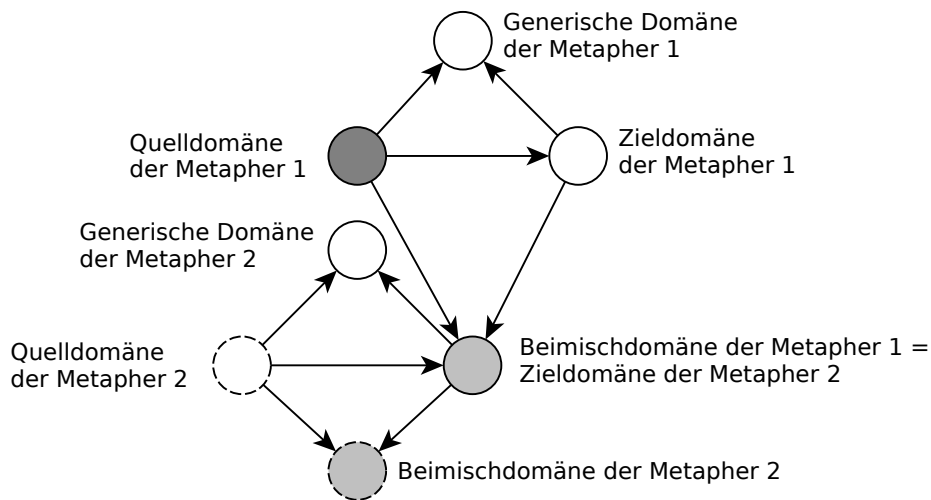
Generische Domäne der Metapher 1

Quelldomäne der Metapher 1

Zieldomäne der Metapher 1

Generische Domäne der Metapher 2

Quelldomäne der Metapher 2

Beimischdomäne der Metapher 1 = Zieldomäne der Metapher 2

Beimischdomäne der Metapher 2